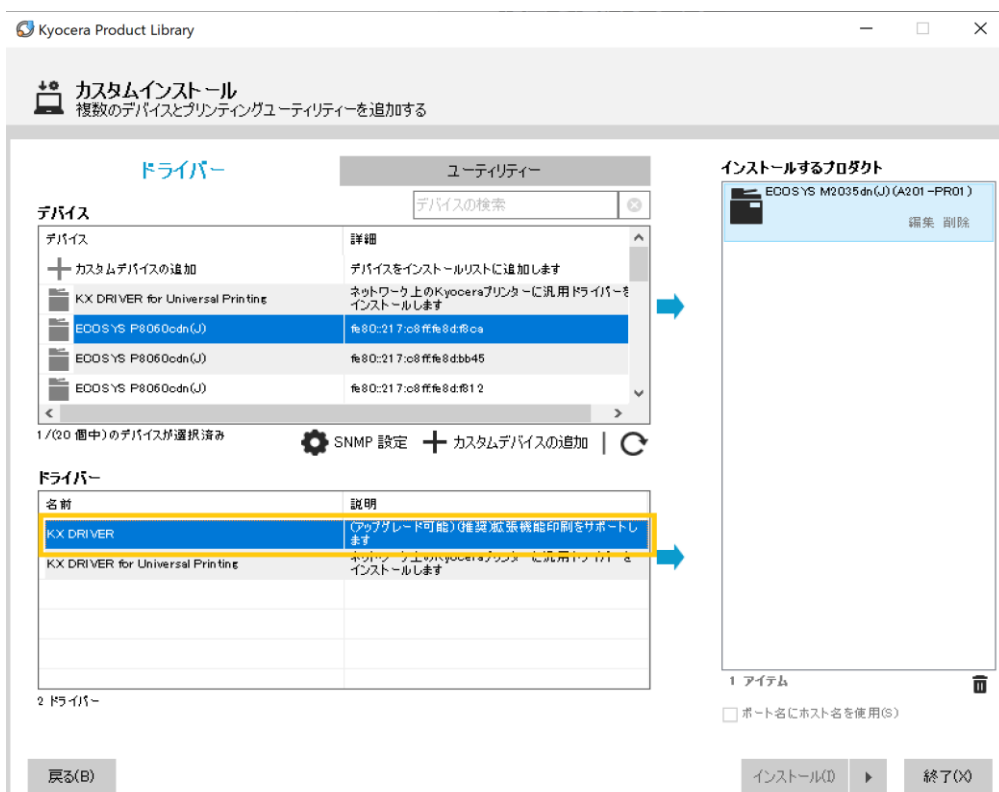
Kyocera Product Library

カスタムインストール
複数のデバイスとプリンティングユーティリティーを追加する

ドライバー

ユーティリティー

デバイス

デバイスの検索

| デバイス | 詳細 |
|---|---|
| カスタムデバイスの追加 | デバイスをインストールリストに追加します |
| KX DRIVER for Universal Printing | ネットワーク上のKyoceraプリンターに汎用ドライバーをインストールします |
| ECOSYS P8060cdn(J) | fe80::217:c8ff:fe8d:f8ca |
| ECOSYS P8060cdn(J) | fe80::217:c8ff:fe8d:bb45 |
| ECOSYS P8060cdn(J) | fe80::217:c8ff:fe8d:f812 |

1/(20 個中)のデバイスが選択済み

SNMP 設定

カスタムデバイスの追加

ドライバー

| 名前 | 説明 |
|---|---|
| KX DRIVER | (アップグレード可能)(推奨)拡張機能印刷をサポートします |
| KX DRIVER for Universal Printing | ネットワーク上のKyoceraプリンターに汎用ドライバーをインストールします |

2 ドライバー

インストールするプロダクト

ECOSYS M2035dn(J)(A201-PR01)

編集 削除

1 アイテム

ポート名にホスト名を使用(S)

戻る(B)

インストール(I)

終了(X)